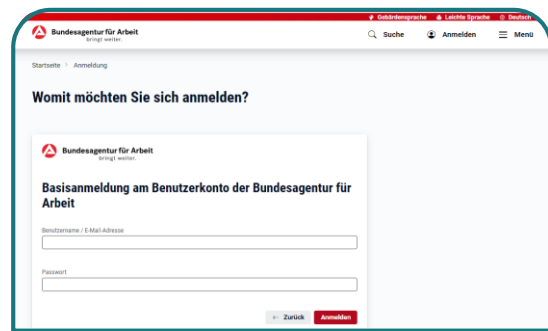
Gebärdensprache Leichte Sprache Deutsch

Bundesagentur für Arbeit
bringt weiter.

Suche Anmelden Menü

Startseite > Anmeldung

Womit möchten Sie sich anmelden?

Bundesagentur für Arbeit
bringt weiter.

Basisanmeldung am Benutzerkonto der Bundesagentur für Arbeit

Benutzername / E-Mail-Adresse

Passwort

← Zurück Anmelden